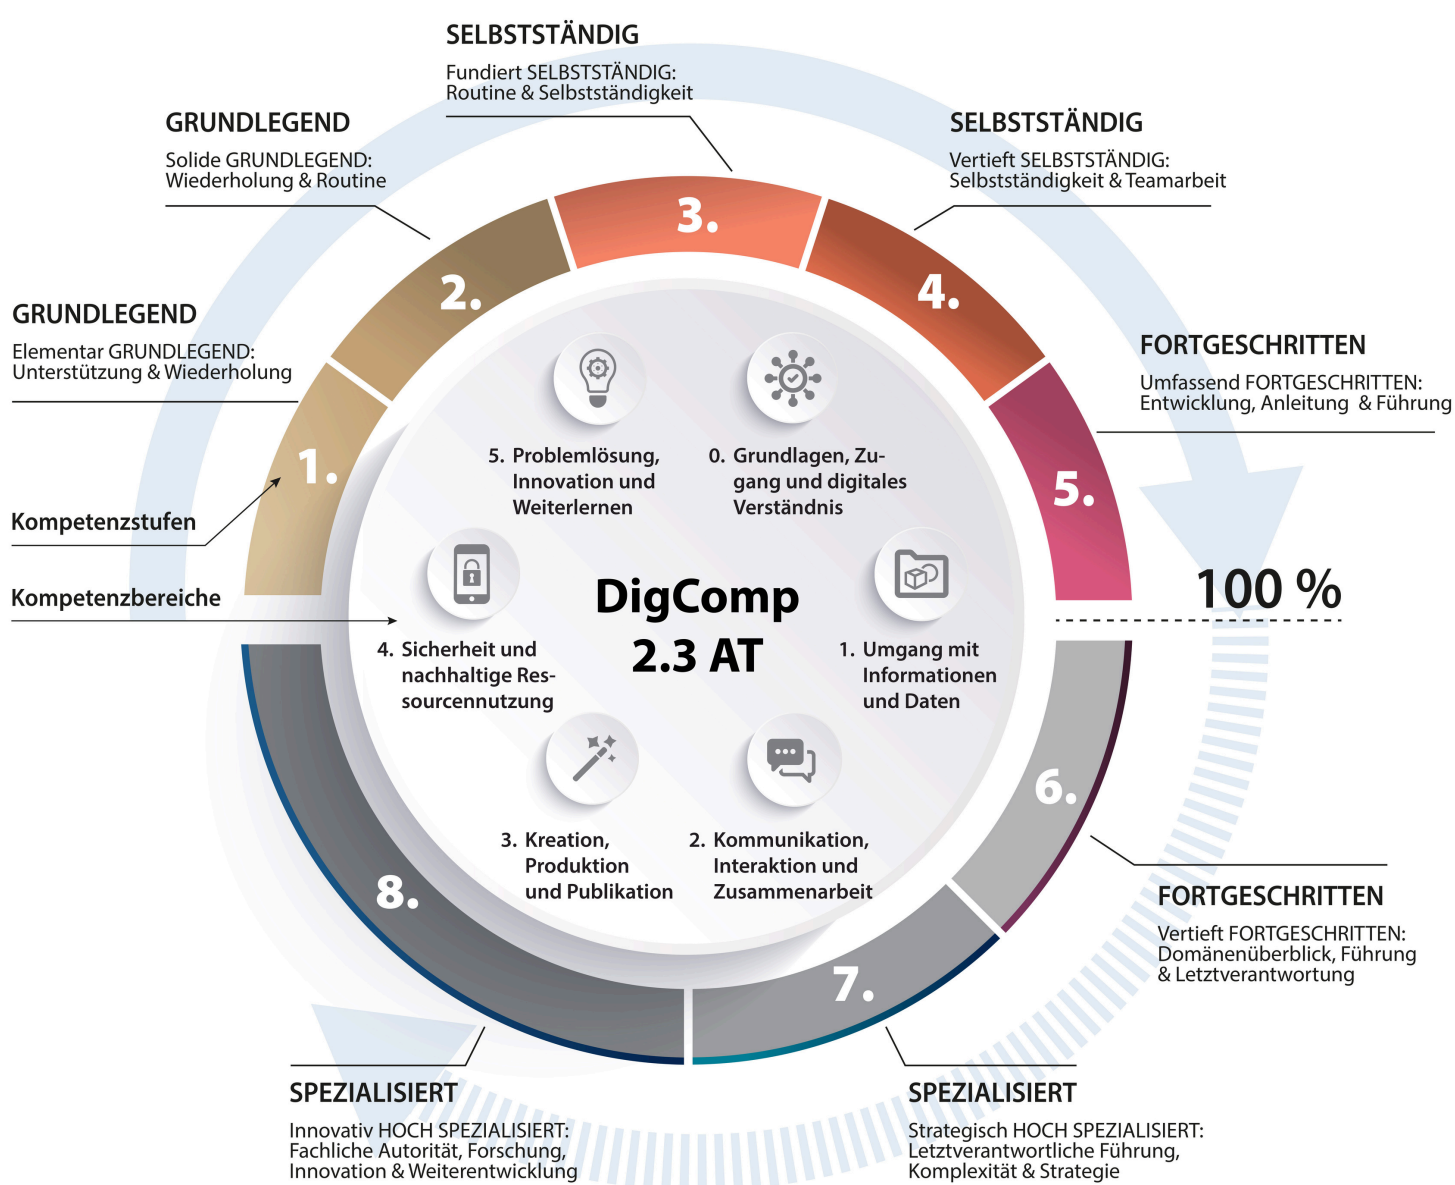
SELBSTSTÄNDIG
Fundiert SELBSTSTÄNDIG: Routine & Selbstständigkeit

GRUNDLEGEND
Solide GRUNDLEGEND: Wiederholung & Routine

SELBSTSTÄNDIG
Vertieft SELBSTSTÄNDIG: Selbstständigkeit & Teamarbeit

GRUNDLEGEND
Elementar GRUNDLEGEND: Unterstützung & Wiederholung

FORTGESCHRITTEN
Umfassend FORTGESCHRITTEN: Entwicklung, Anleitung & Führung

Kompetenzstufen

Kompetenzbereiche

3.
2.
4.
1.
5.

5. Problemlösung, Innovation und Weiterlernen

0. Grundlagen, Zugang und digitales Verständnis

DigComp
2.3 AT

4. Sicherheit und nachhaltige Ressourcennutzung

1. Umgang mit Informationen und Daten

3. Kreation, Produktion und Publikation

2. Kommunikation, Interaktion und Zusammenarbeit

100 %

6.
7.
8.

FORTGESCHRITTEN
Vertieft FORTGESCHRITTEN: Domänenüberblick, Führung & Letztverantwortung

SPEZIALISIERT
Innovativ HOCH SPEZIALISIERT: Fachliche Autorität, Forschung, Innovation & Weiterentwicklung

SPEZIALISIERT
Strategisch HOCH SPEZIALISIERT: Letztverantwortliche Führung, Komplexität & Strategie